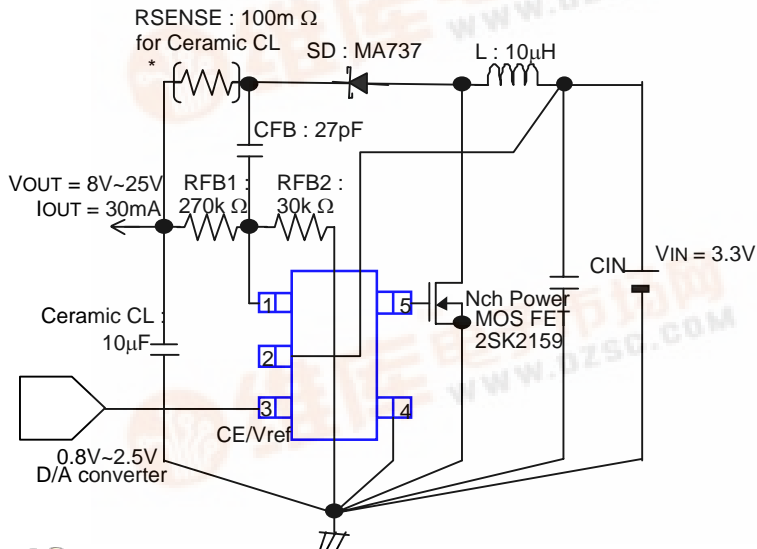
RSENSE : 100m Ω
for Ceramic CL
*

SD : MA737

L : 10μH

CFB : 27pF

VOUT = 8V~25V
IOUT = 30mA

RFB1 :
270k Ω

RFB2 :
30k Ω

CIN

VIN = 3.3V

1

5

Nch Power
MOS FET
2SK2159

Ceramic CL :
10μF

2

3

4

CE/Vref

0.8V~2.5V
D/A converter

WWW.DZSC.COM